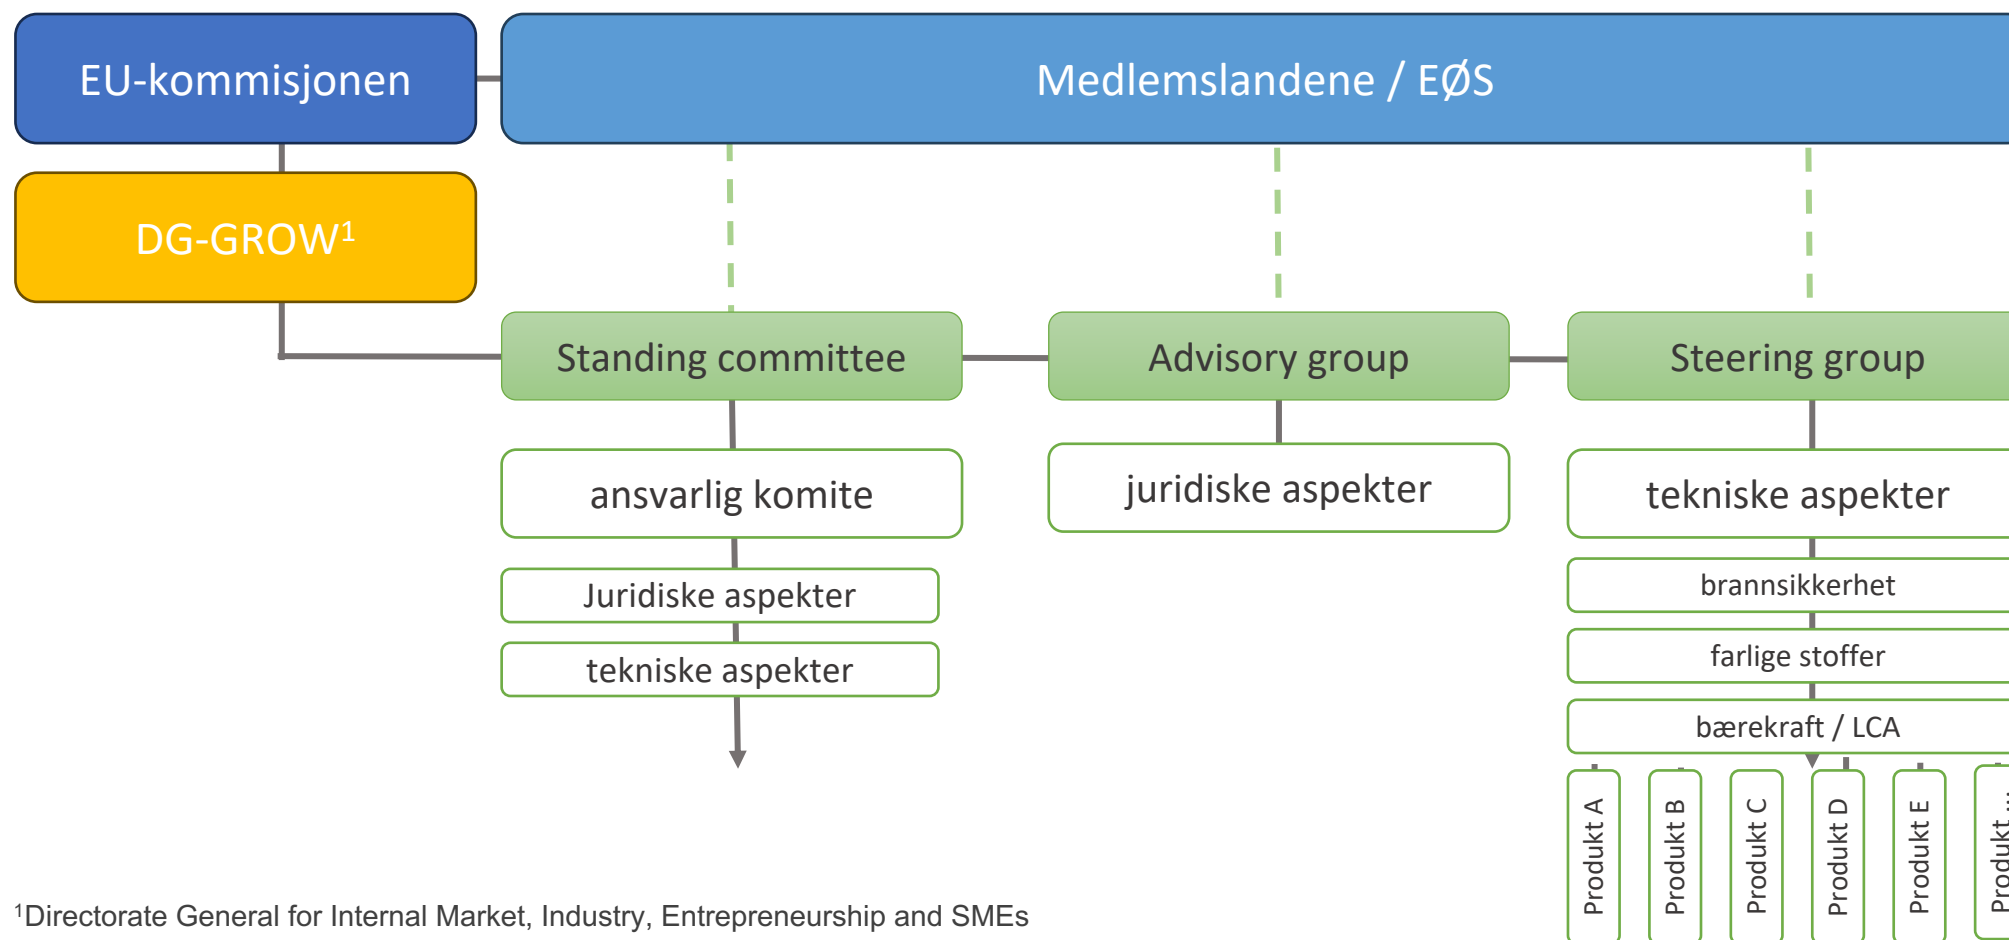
EU-kommisjonen

Medlemslandene / EØS

DG-GROW$^1$

Standing committee

Advisory group

Steering group

ansvarlig komite

juridiske aspekter

tekniske aspekter

Juridiske aspekter

tekniske aspekter

brannsikkerhet

farlige stoffer

bærekraft / LCA

Produkt A

Produkt B

Produkt C

Produkt D

Produkt E

Produkt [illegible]

$^1$Directorate General for Internal Market, Industry, Entrepreneurship and SMEs